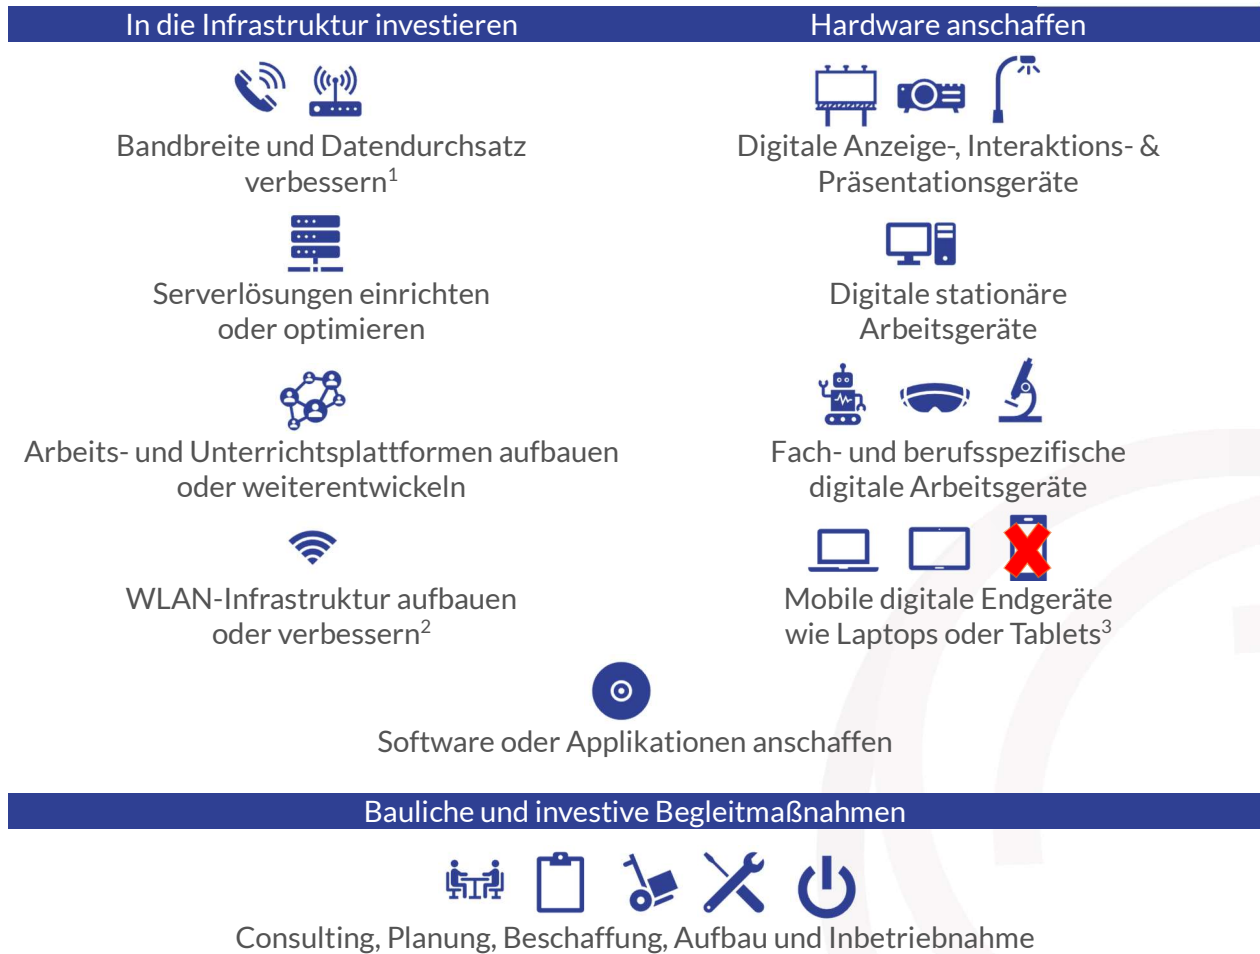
In die Infrastruktur investieren

Bandbreite und Datendurchsatz verbessern$^1$

Serverlösungen einrichten oder optimieren

Arbeits- und Unterrichtsplattformen aufbauen oder weiterentwickeln

WLAN-Infrastruktur aufbauen oder verbessern$^2$

Hardware anschaffen

Digitale Anzeige-, Interaktions- & Präsentationsgeräte

Digitale stationäre Arbeitsgeräte

Fach- und berufsspezifische digitale Arbeitsgeräte

Mobile digitale Endgeräte wie Laptops oder Tablets$^3$

Software oder Applikationen anschaffen

Bauliche und investive Begleitmaßnahmen

Consulting, Planung, Beschaffung, Aufbau und Inbetriebnahme